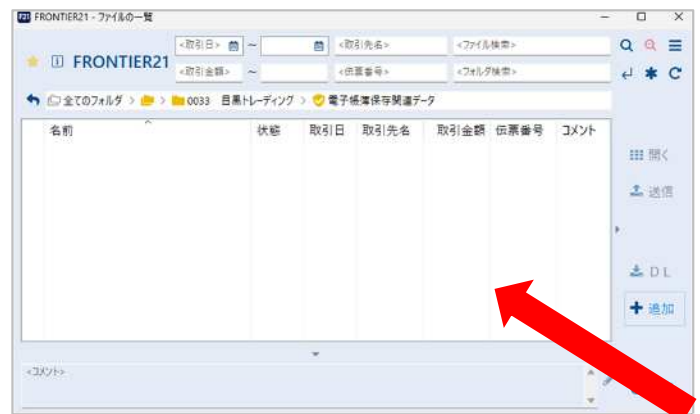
FRONTIER21 - ファイルの一覧

FRONTIER21

<取引日> ~
<取引金額> ~
<取引先名>
<伝票番号>
<ファイル検索>
<フォルダ検索>

全てのフォルダ > > 0033 目黒トレーディング > 電子帳簿保存関連データ

| 名前 | 状態 | 取引日 | 取引先名 | 取引金額 | 伝票番号 | コメント |
|---|---|---|---|---|---|---|

開く
送信
DL
追加

<コメント>